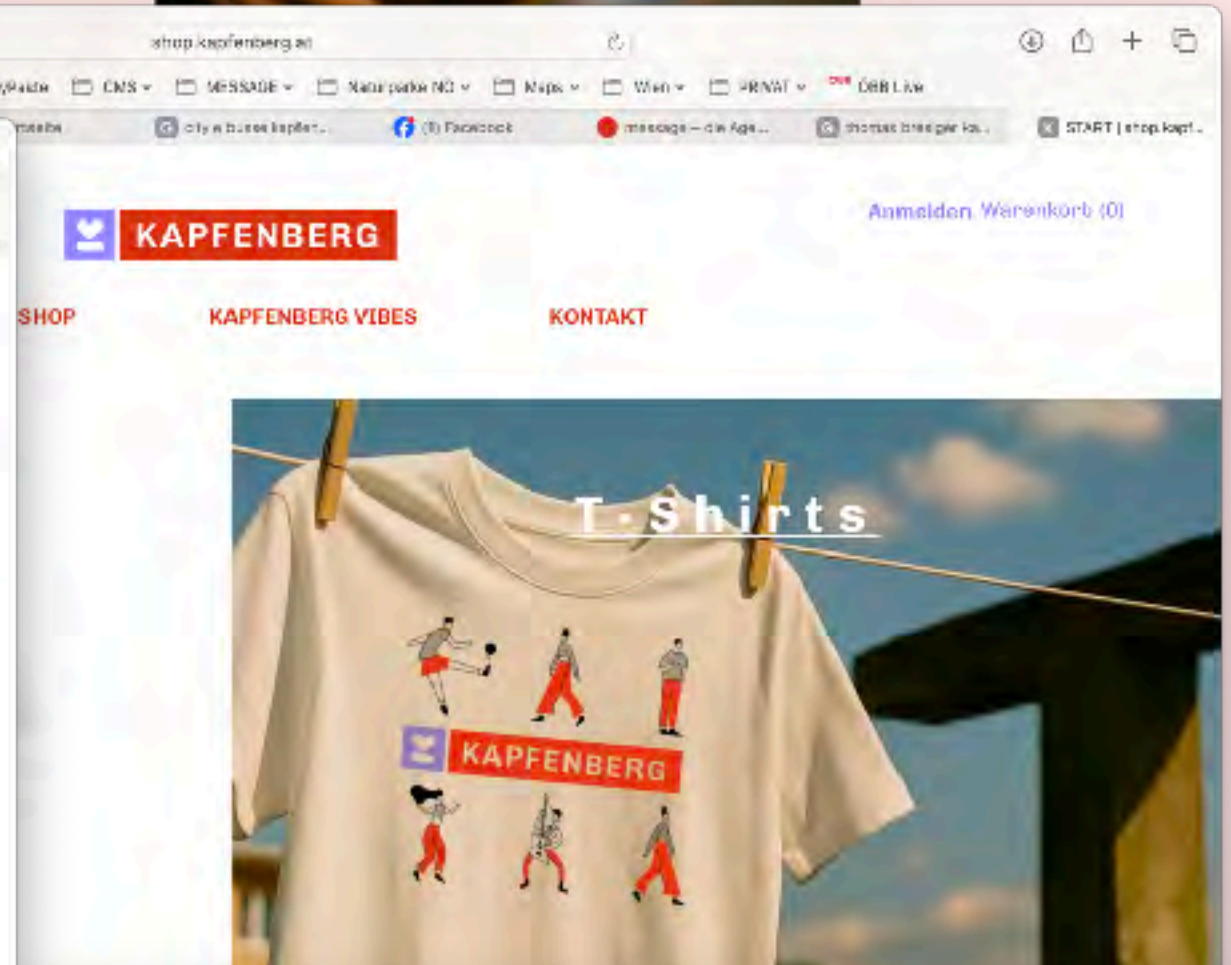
shop.kapfenberg.at

Paide CMS MESSAGE Naturparke NÖ Maps Wien PRIVAT ÖBB Live

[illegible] city & buses kapfen... (9) Facebook message – die Age... thomas breiger ka... START | shop.kapf...

KAPFENBERG

Anmelden Warenkorb (0)

SHOP KAPFENBERG VIBES KONTAKT

T-Shirts

KAPFENBERG